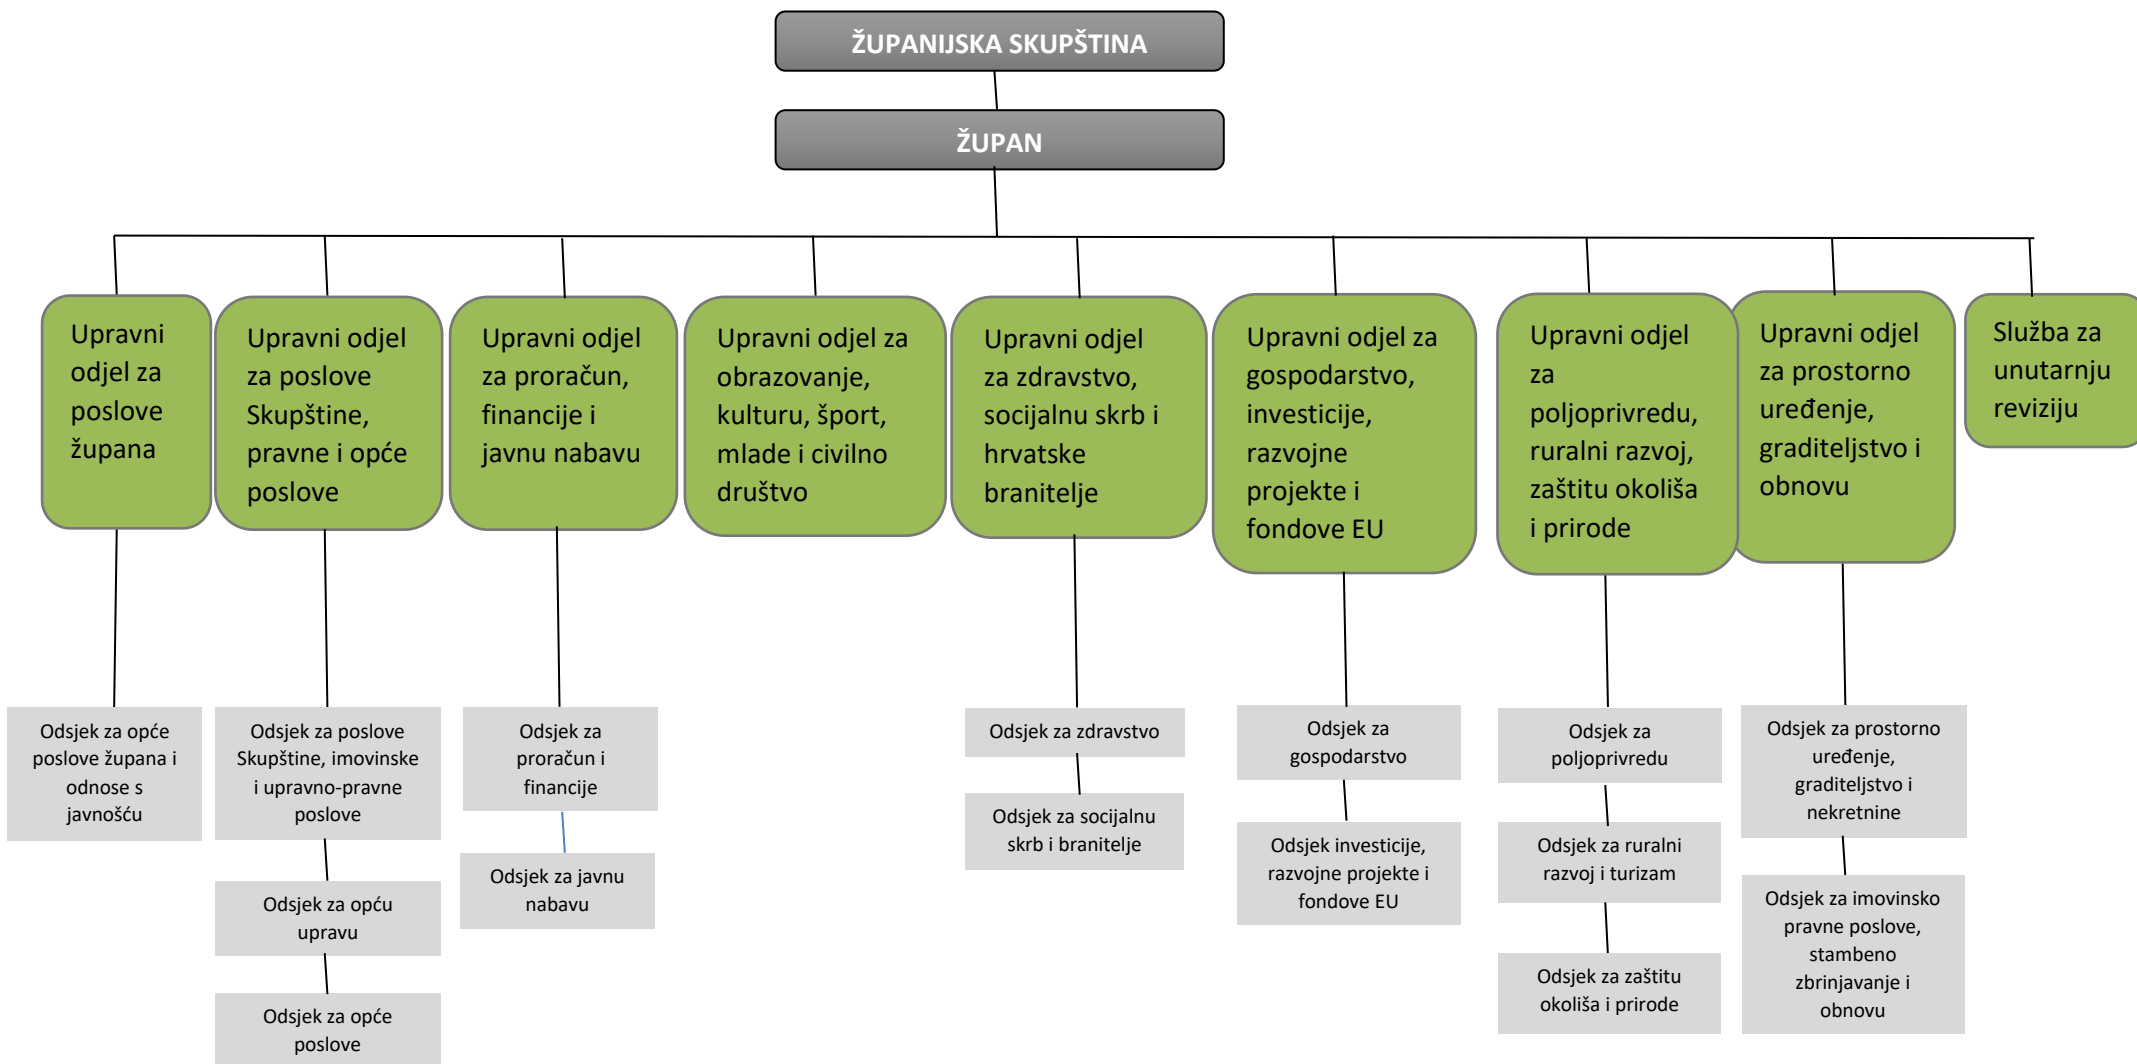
ŽUPANIJSKA SKUPŠTINA

ŽUPAN

Upravni odjel za poslove župana

Upravni odjel za poslove Skupštine, pravne i opće poslove

Upravni odjel za proračun, financije i javnu nabavu

Upravni odjel za obrazovanje, kulturu, šport, mlade i civilno društvo

Upravni odjel za zdravstvo, socijalnu skrb i hrvatske branitelje

Upravni odjel za gospodarstvo, investicije, razvojne projekte i fondove EU

Upravni odjel za poljoprivredu, ruralni razvoj, zaštitu okoliša i prirode

Upravni odjel za prostorno uređenje, graditeljstvo i obnovu

Služba za unutarnju reviziju

Odsjek za opće poslove župana i odnose s javnošću

Odsjek za poslove Skupštine, imovinske i upravno-pravne poslove

Odsjek za opću upravu

Odsjek za opće poslove

Odsjek za proračun i financije

Odsjek za javnu nabavu

Odsjek za zdravstvo

Odsjek za socijalnu skrb i branitelje

Odsjek za gospodarstvo

Odsjek investicije, razvojne projekte i fondove EU

Odsjek za poljoprivredu

Odsjek za ruralni razvoj i turizam

Odsjek za zaštitu okoliša i prirode

Odsjek za prostorno uređenje, graditeljstvo i nekretnine

Odsjek za imovinsko pravne poslove, stambeno zbrinjavanje i obnovu